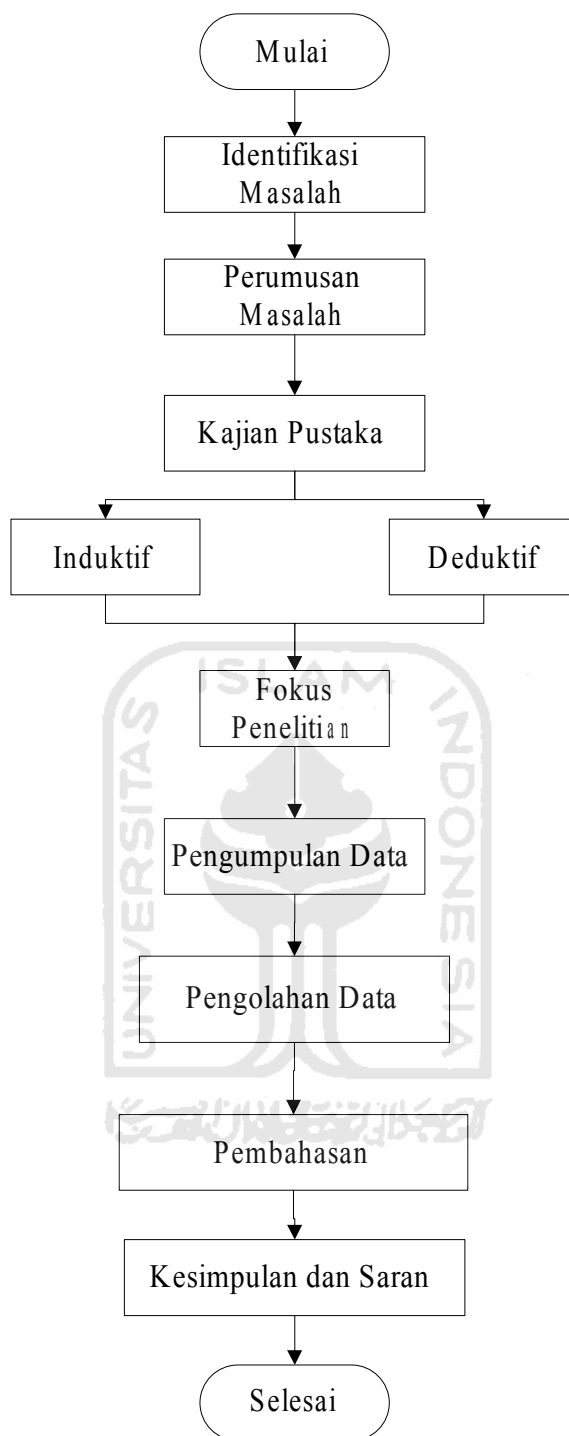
Mulai

Identifikasi Masalah

Perumusan Masalah

Kajian Pustaka

Induktif

Deduktif

Fokus Penelitian

Pengumpulan Data

Pengolahan Data

Pembahasan

Kesimpulan dan Saran

Selesai

ISLAM

UNIVERSITAS

INDONESIA